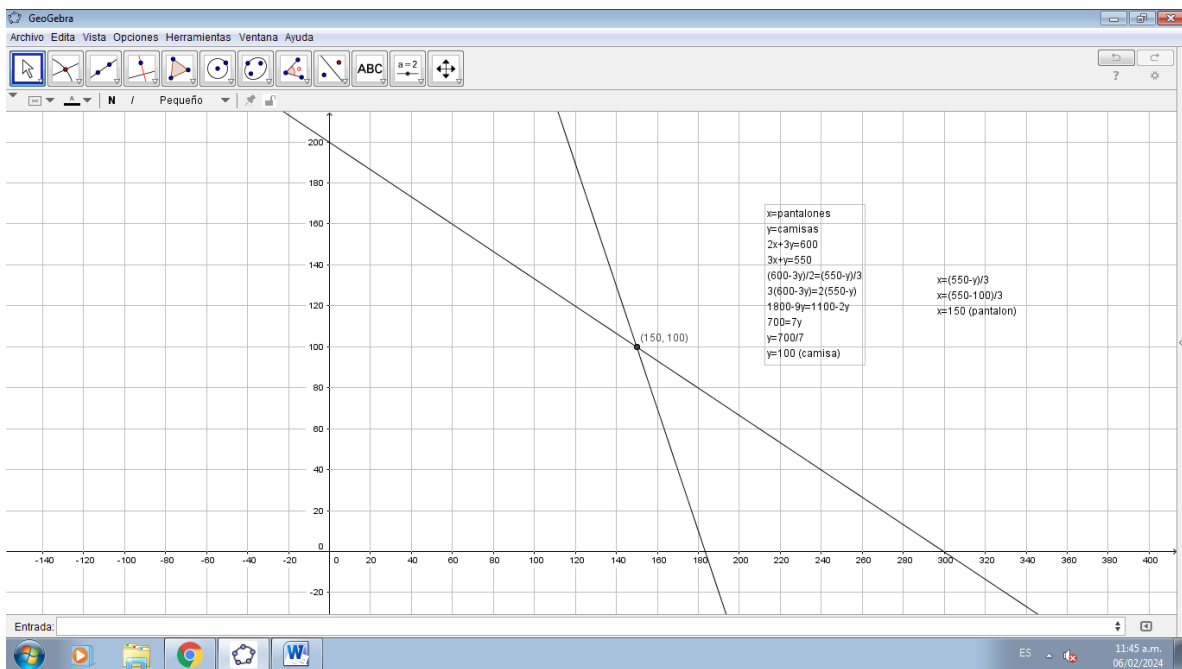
GeoGebra

Archivo Edita Vista Opciones Herramientas Ventana Ayuda

ABC $a=2$

?

N / Pequeño

200
180
160
140
120
100
80
60
40
20
0
-20

-140 -120 -100 -80 -60 -40 -20 0 20 40 60 80 100 120 140 160 180 200 220 240 260 280 300 320 340 360 380 400

(150, 100)

x=pantalones
y=camisas
2x+3y=600
3x+y=550
(600-3y)/2=(550-y)/3
3(600-3y)=2(550-y)
1800-9y=1100-2y
700=7y
y=700/7
y=100 (camisa)

x=(550-y)/3
x=(550-100)/3
x=150 (pantalon)

Entrada:

ES 11:45 a.m. 06/02/2024